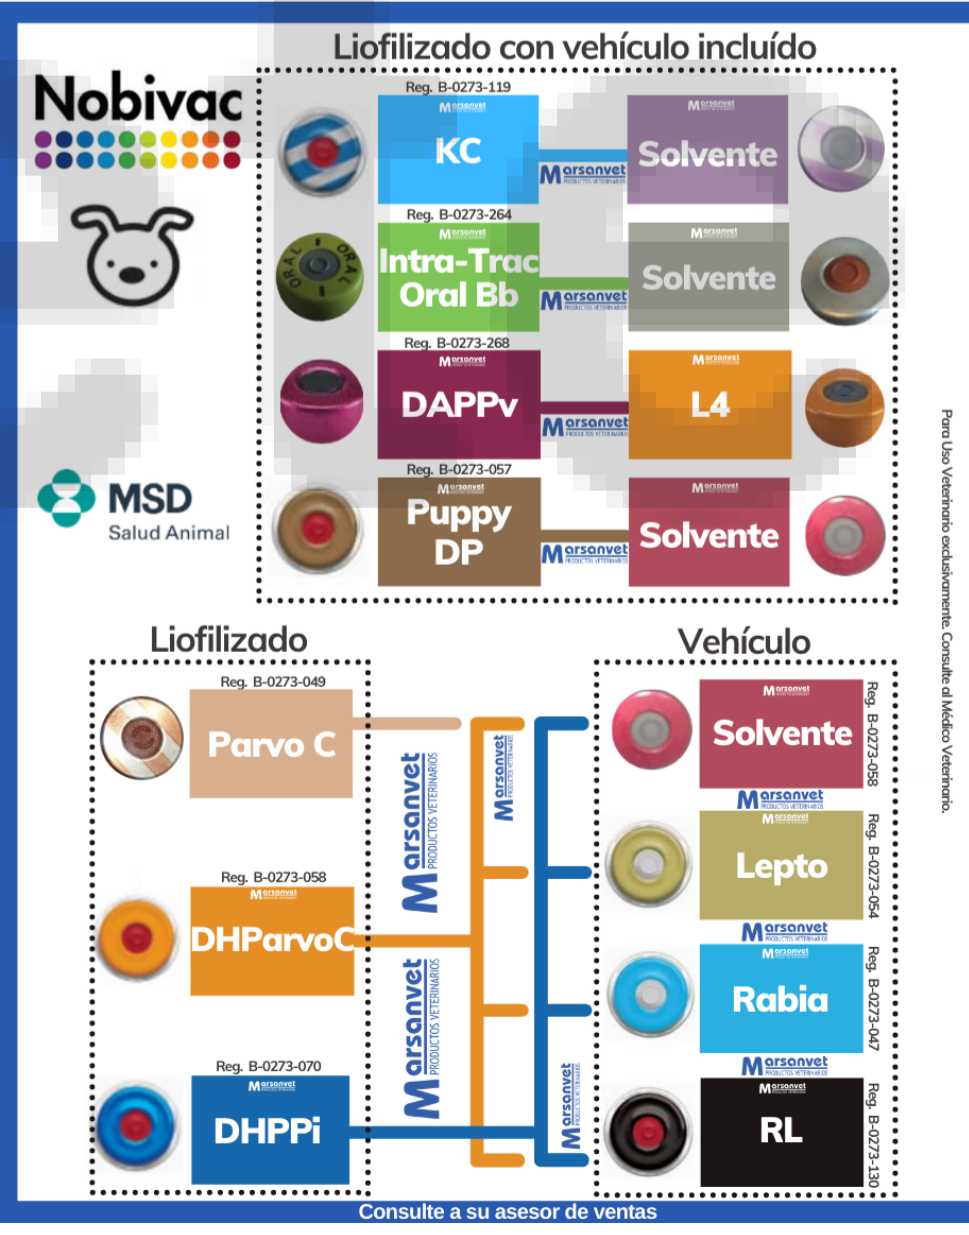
Liofilizado con vehículo incluído

Nobivac

MSD
Salud Animal

Reg. B-0273-119
Marsanvet
KC
Marsanvet
Solvente

Reg. B-0273-264
Marsanvet
Intra-Trac Oral Bb
Marsanvet
Solvente

ORAL ORAL

Reg. B-0273-268
Marsanvet
DAPPv
Marsanvet
L4

Reg. B-0273-057
Marsanvet
Puppy DP
Marsanvet
Solvente

Para Uso Veterinario exclusivamente. Consulte al Médico Veterinario.

Liofilizado

Reg. B-0273-049
Parvo C

Reg. B-0273-058
Marsanvet
DHParvoC

Reg. B-0273-070
Marsanvet
DHPPi

Marsanvet PRODUCTOS VETERINARIOS
Marsanvet PRODUCTOS VETERINARIOS
Marsanvet PRODUCTOS VETERINARIOS
Marsanvet PRODUCTOS VETERINARIOS

Vehículo

Marsanvet
Solvente
Reg. B-0273-058
Marsanvet PRODUCTOS VETERINARIOS

Marsanvet
Lepto
Reg. B-0273-054
Marsanvet PRODUCTOS VETERINARIOS

Marsanvet
Rabia
Reg. B-0273-047
Marsanvet PRODUCTOS VETERINARIOS

Marsanvet
RL
Reg. B-0273-130

Consulte a su asesor de ventas